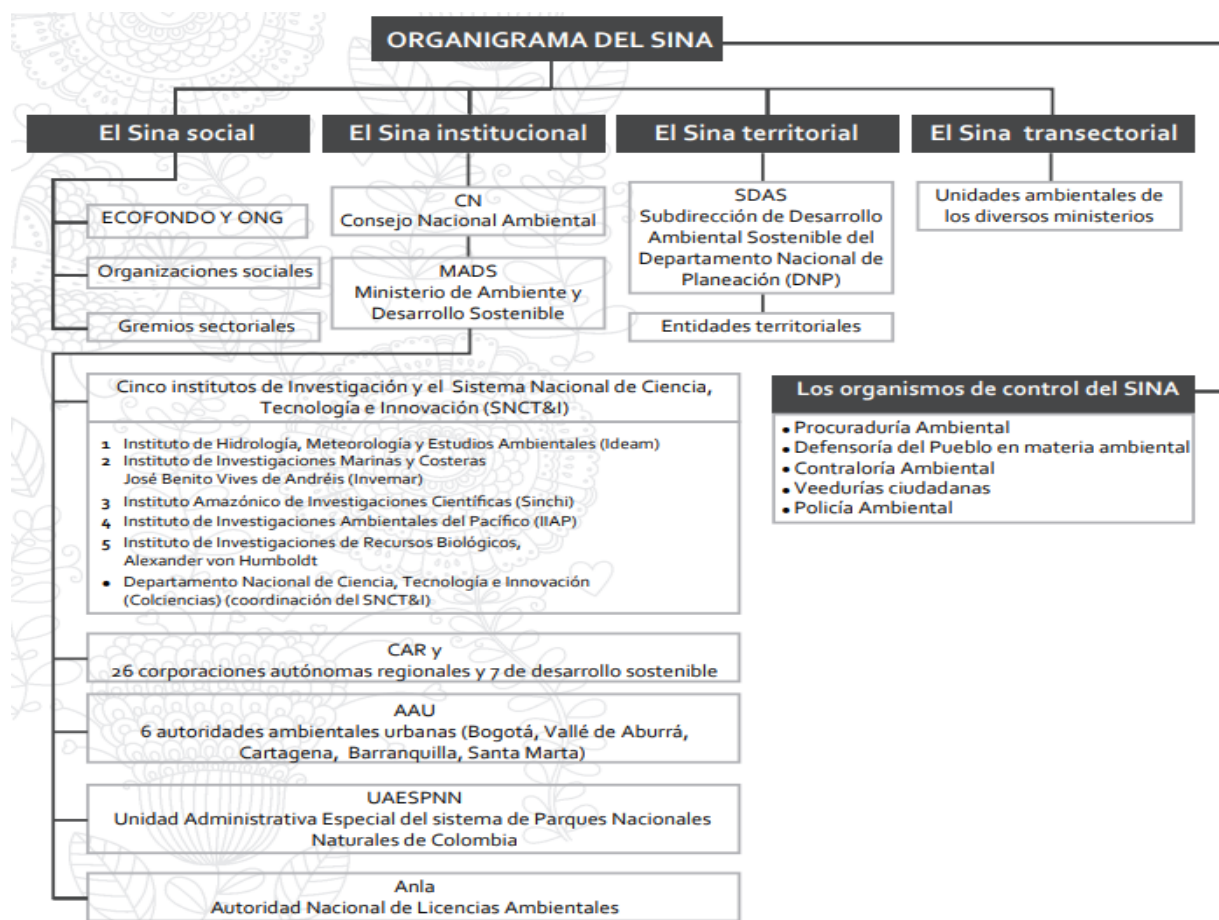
ORGANIGRAMA DEL SINA

El Sina social

ECOFONDO Y ONG

Organizaciones sociales

Gremios sectoriales

El Sina institucional

CN
Consejo Nacional Ambiental

MADS
Ministerio de Ambiente y Desarrollo Sostenible

El Sina territorial

SDAS
Subdirección de Desarrollo Ambiental Sostenible del Departamento Nacional de Planeación (DNP)

Entidades territoriales

El Sina transectorial

Unidades ambientales de los diversos ministerios

Cinco institutos de Investigación y el Sistema Nacional de Ciencia, Tecnología e Innovación (SNCT&I)

1 Instituto de Hidrología, Meteorología y Estudios Ambientales (Ideam)
2 Instituto de Investigaciones Marinas y Costeras José Benito Vives de Andréis (Invemar)
3 Instituto Amazónico de Investigaciones Científicas (Sinchi)
4 Instituto de Investigaciones Ambientales del Pacífico (IIAP)
5 Instituto de Investigaciones de Recursos Biológicos, Alexander von Humboldt
• Departamento Nacional de Ciencia, Tecnología e Innovación (Colciencias) (coordinación del SNCT&I)

Los organismos de control del SINA

• Procuraduría Ambiental
• Defensoría del Pueblo en materia ambiental
• Contraloría Ambiental
• Veedurías ciudadanas
• Policía Ambiental

CAR y
26 corporaciones autónomas regionales y 7 de desarrollo sostenible

AAU
6 autoridades ambientales urbanas (Bogotá, Vallé de Aburrá, Cartagena, Barranquilla, Santa Marta)

UAESPNN
Unidad Administrativa Especial del sistema de Parques Nacionales Naturales de Colombia

Anla
Autoridad Nacional de Licencias Ambientales